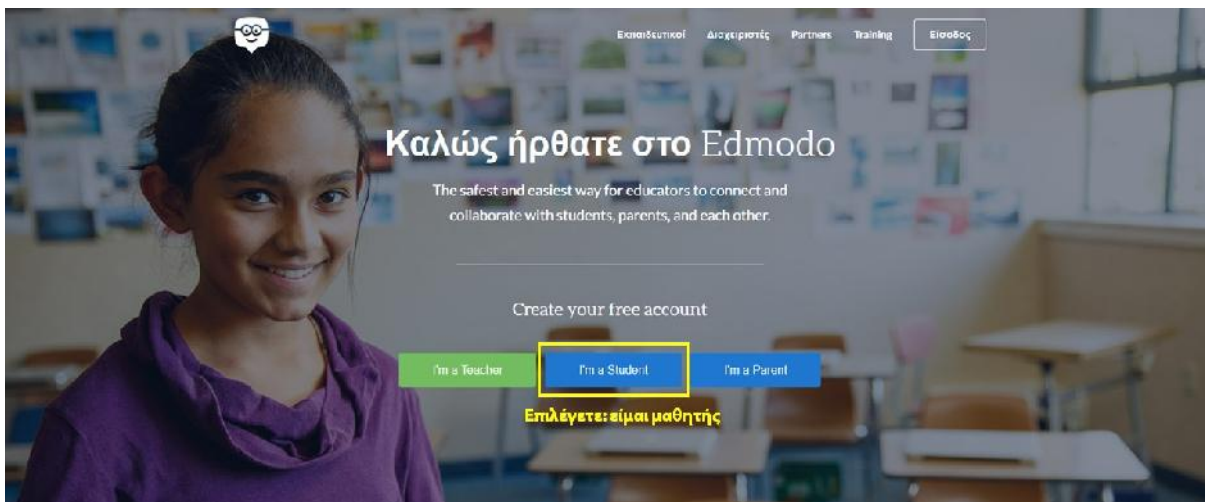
Εκπαιδευτικοί Διαχειριστές Partners Training Είσοδος

Καλώς ήρθατε στο Edmodo

The safest and easiest way for educators to connect and collaborate with students, parents, and each other.

Create your free account

I'm a Teacher I'm a Student I'm a Parent

Επιλέγετε: είμαι μαθητής